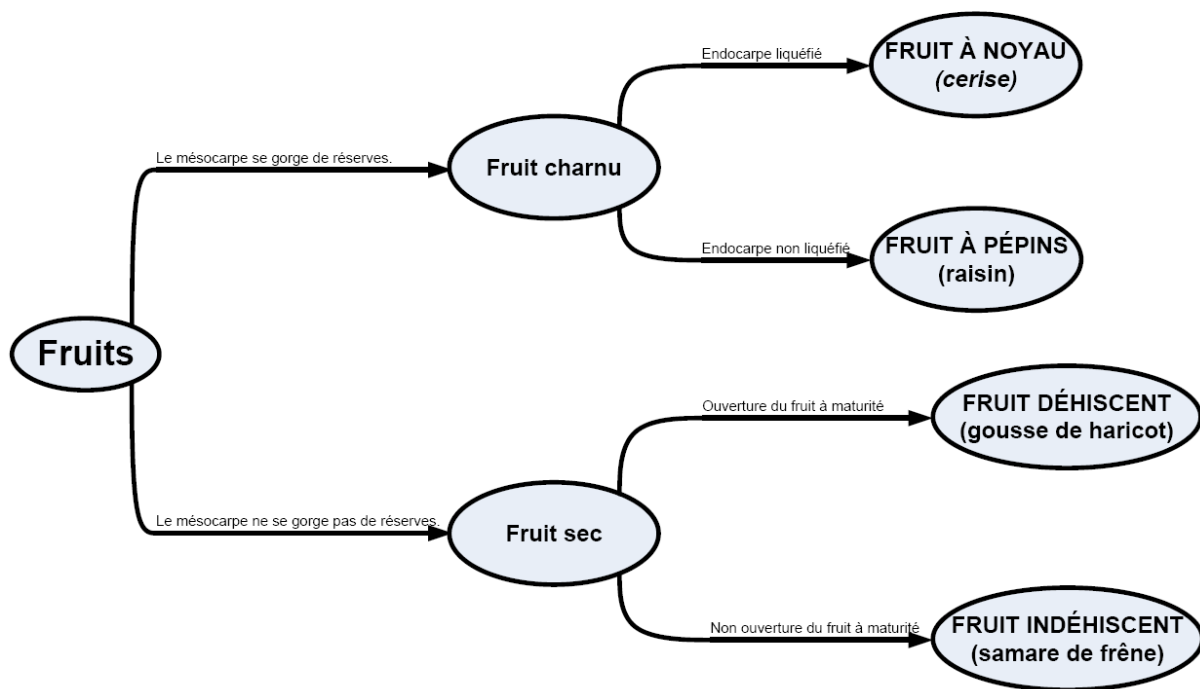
Fruits

Le mésocarpe se gorge de réserves.

Fruit charnu

Endocarpe liquéfié

FRUIT À NOYAU
*(cerise)*

Endocarpe non liquéfié

FRUIT À PÉPINS
(raisin)

Le mésocarpe ne se gorge pas de réserves.

Fruit sec

Ouverture du fruit à maturité

FRUIT DÉHISCENT
(gousse de haricot)

Non ouverture du fruit à maturité

FRUIT INDÉHISCENT
(samare de frêne)